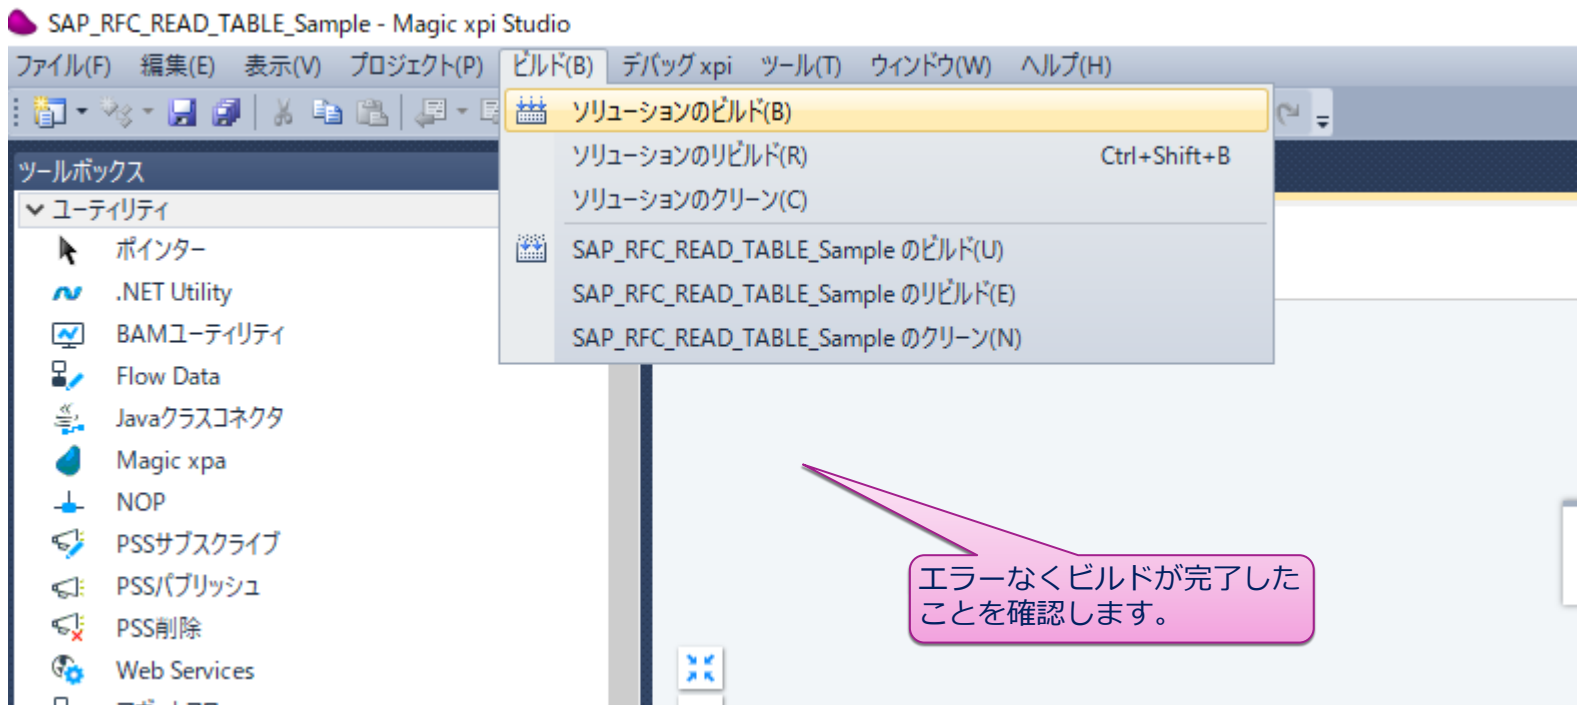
SAP_RFC_READ_TABLE_Sample - Magic xpi Studio

ファイル(F) 編集(E) 表示(V) プロジェクト(P) ビルド(B) デバッグ xpi ツール(T) ウィンドウ(W) ヘルプ(H)

ソリューションのビルド(B)
ソリューションのリビルド(R) Ctrl+Shift+B
ソリューションのクリーン(C)
SAP_RFC_READ_TABLE_Sample のビルド(U)
SAP_RFC_READ_TABLE_Sample のリビルド(E)
SAP_RFC_READ_TABLE_Sample のクリーン(N)

ツールボックス
ユーティリティ
ポインター
.NET Utility
BAMユーティリティ
Flow Data
Javaクラスコネクタ
Magic xpa
NOP
PSSサブスクライブ
PSSパブリッシュ
PSS削除
Web Services
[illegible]

エラーなくビルドが完了したことを確認します。